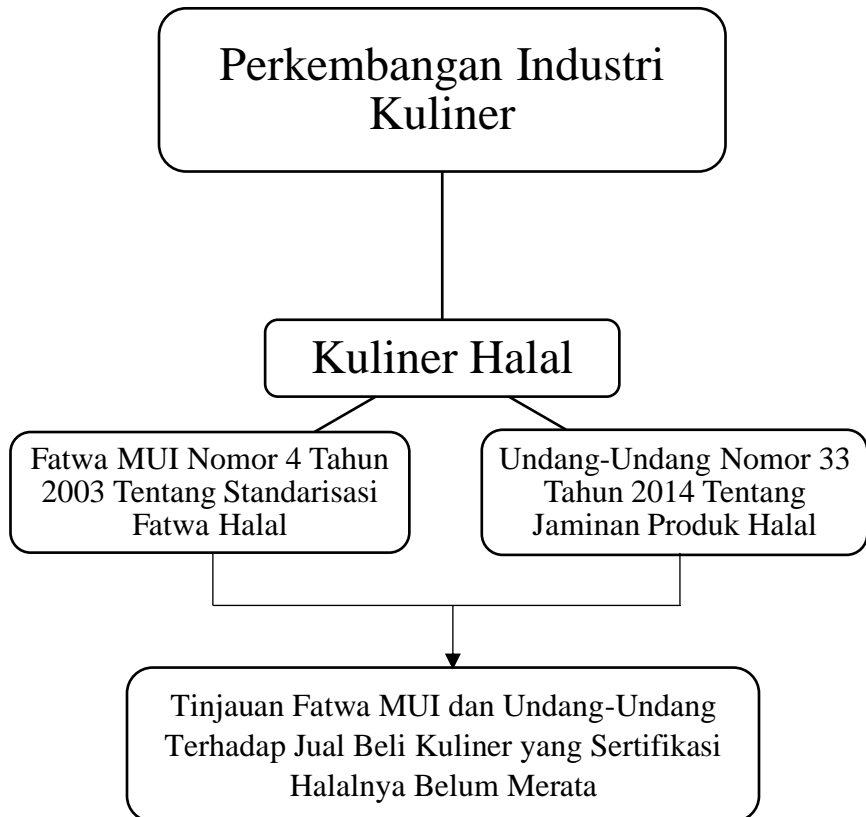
Perkembangan Industri Kuliner

Kuliner Halal

Fatwa MUI Nomor 4 Tahun 2003 Tentang Standarisasi Fatwa Halal

Undang-Undang Nomor 33 Tahun 2014 Tentang Jaminan Produk Halal

Tinjauan Fatwa MUI dan Undang-Undang Terhadap Jual Beli Kuliner yang Sertifikasi Halalnya Belum Merata